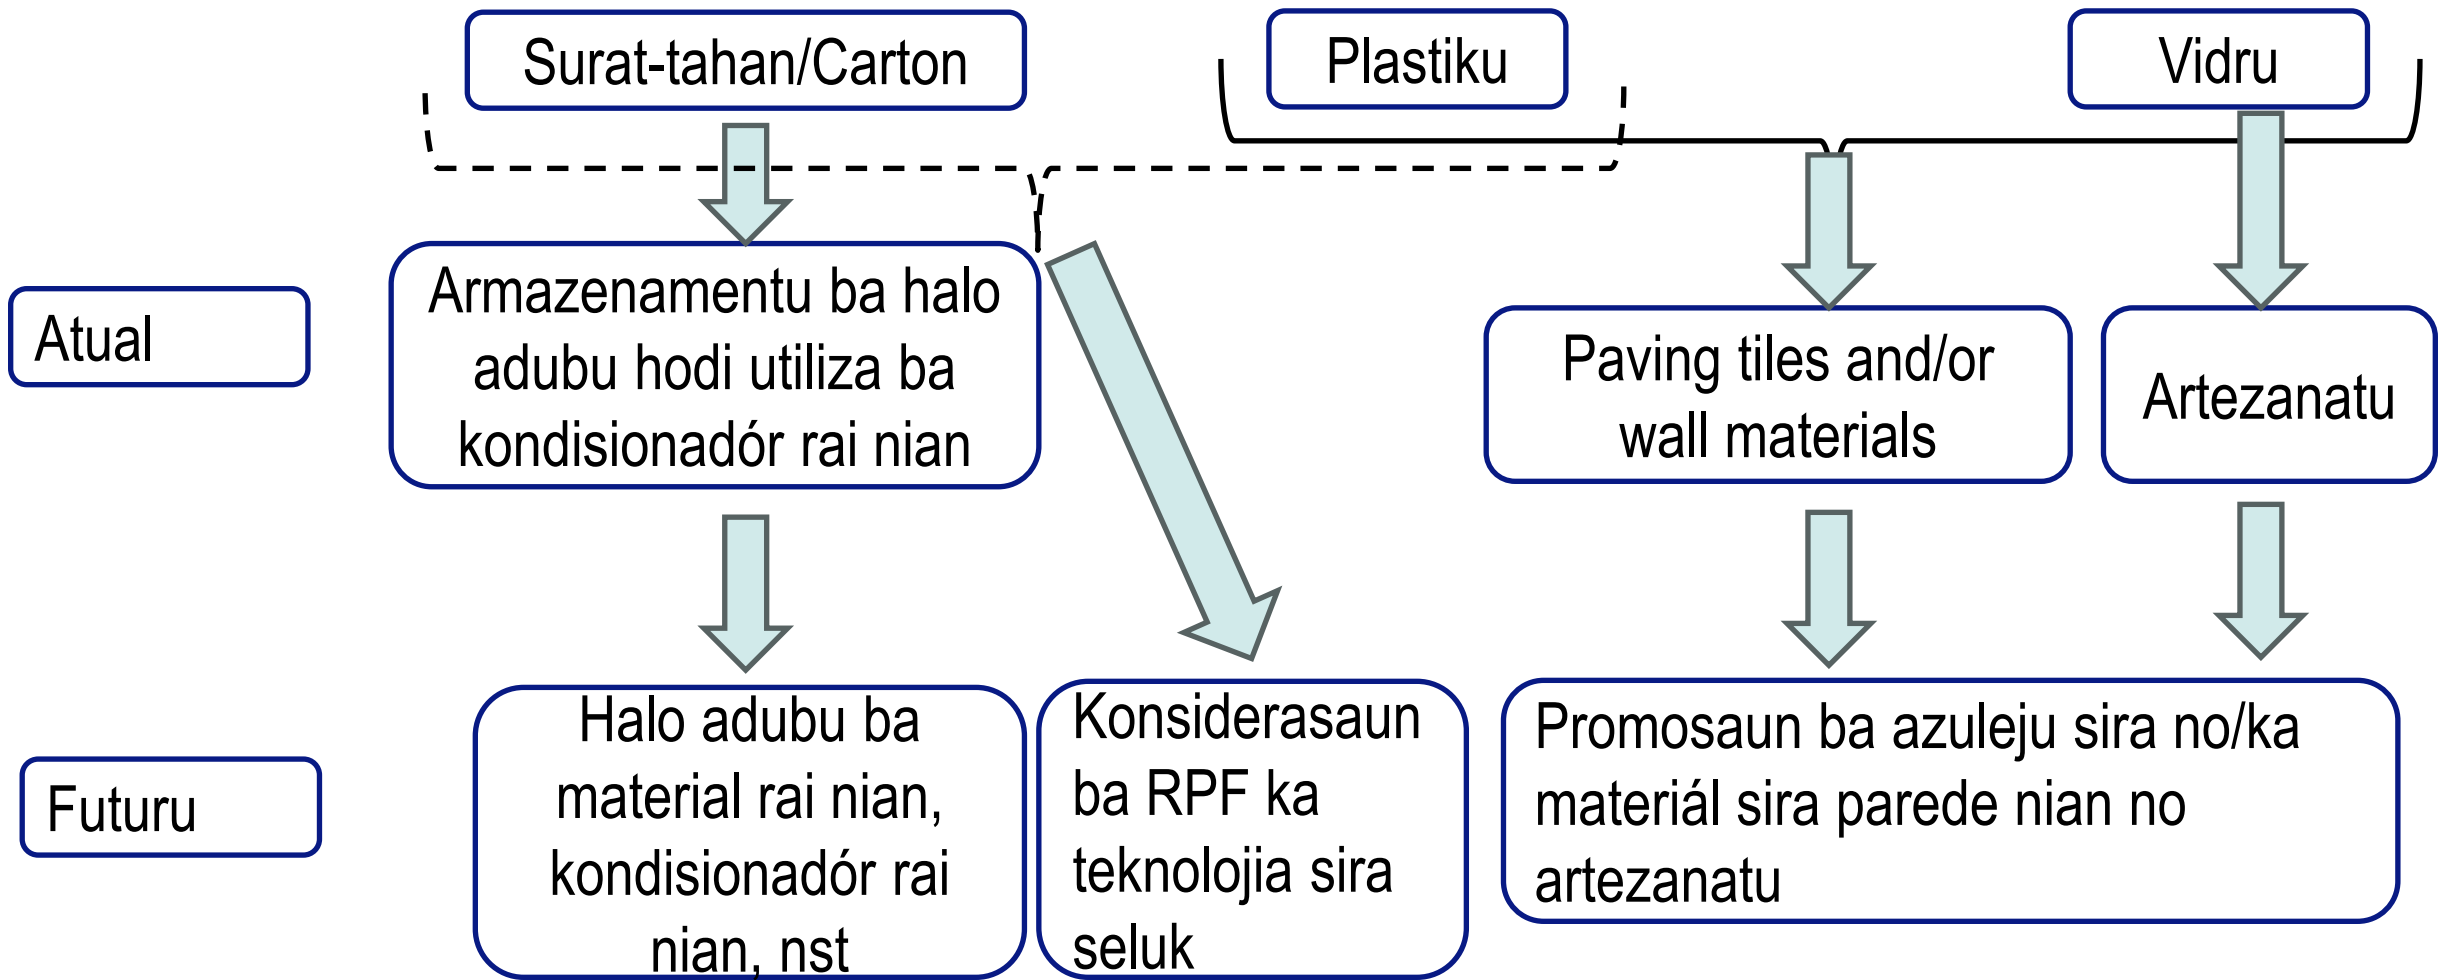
Surat-tahan/Carton

Plastiku

Vidru

Atual

Armazenamentu ba halo adubu hodi utiliza ba kondisionadór rai nian

Paving tiles and/or wall materials

Artezanatu

Futuru

Halo adubu ba material rai nian, kondisionadór rai nian, nst

Konsiderasaun ba RPF ka teknolojia sira seluk

Promosaun ba azuleju sira no/ka materiál sira parede nian no artezanatu